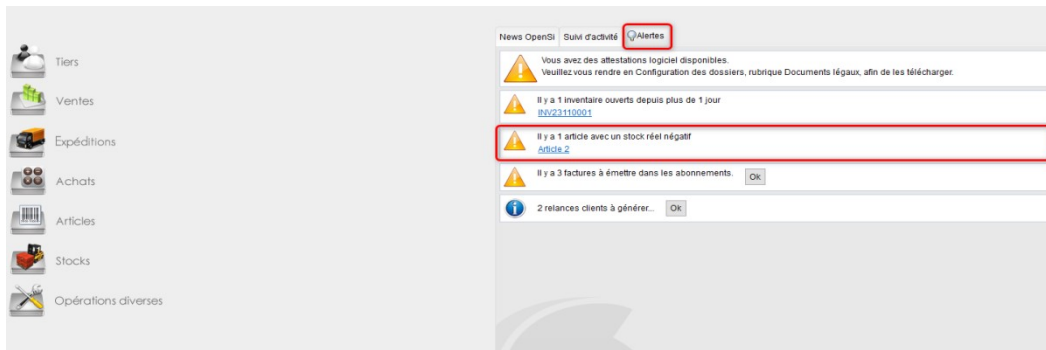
Tiers

Ventes

Expéditions

Achats

Articles

Stocks

Opérations diverses

News OpenSi | Suivi d'activité | Alertes

Vous avez des attestations logiciel disponibles.
Veuillez vous rendre en Configuration des dossiers, rubrique Documents légaux, afin de les télécharger.

Il y a 1 inventaire ouverts depuis plus de 1 jour
INV23110001

Il y a 1 article avec un stock réel négatif
Article 2

Il y a 3 factures à émettre dans les abonnements. Ok

2 relances clients à générer... Ok